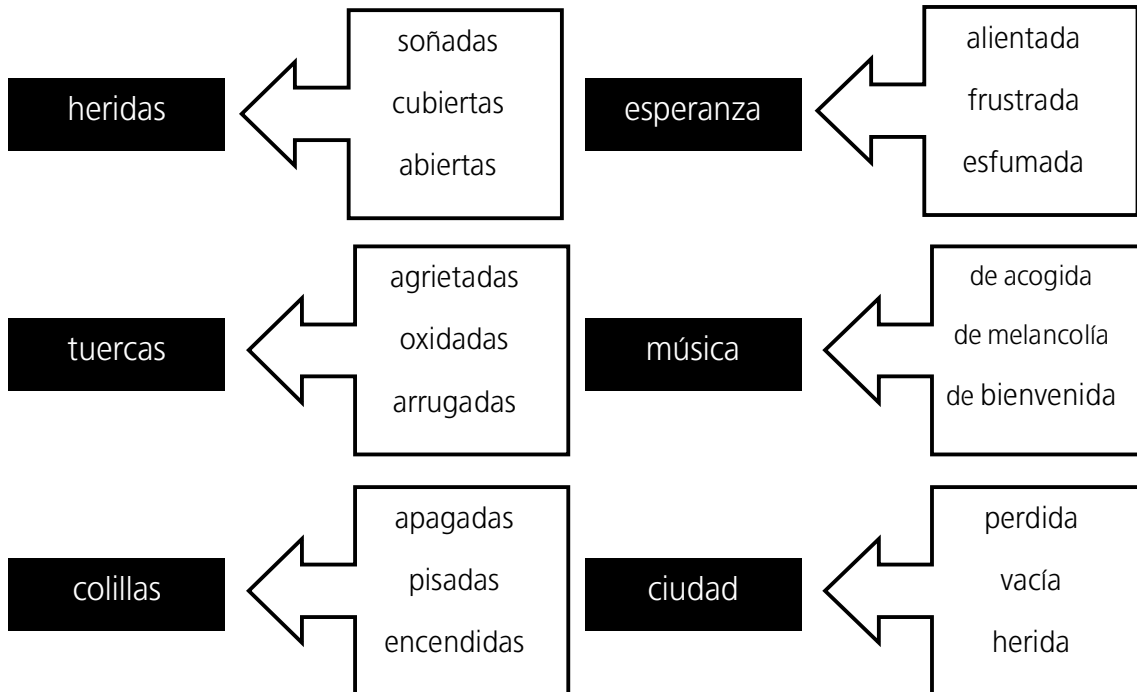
heridas

soñadas
cubiertas
abiertas

esperanza

alientada
frustrada
esfumada

tuercas

agrietadas
oxidadas
arrugadas

música

de acogida
de melancolía
de bienvenida

colillas

apagadas
pisadas
encendidas

ciudad

perdida
vacía
herida